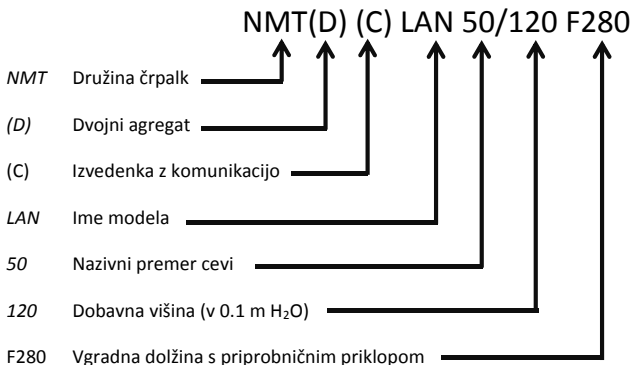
NMT(D) (C) LAN 50/120 F280

*NMT* Družina črpalk

*(D)* Dvojni agregat

(C) Izvedenka z komunikacijo

*LAN* Ime modela

*50* Nazivni premer cevi

*120* Dobavna višina (v 0.1 m $H_2O$)

F280 Vgradna dolžina s priprobničnim priklopom